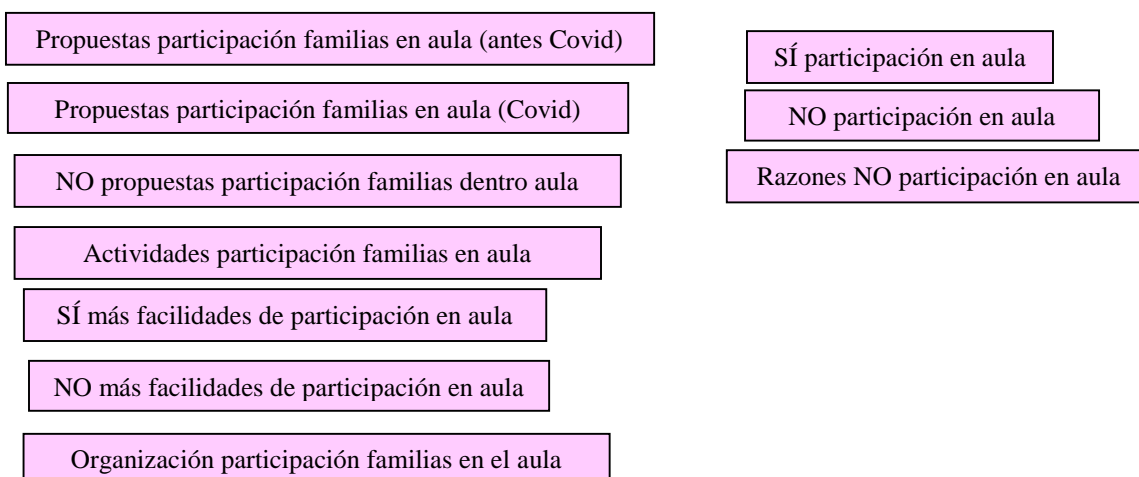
Propuestas participación familias en aula (antes Covid)

Propuestas participación familias en aula (Covid)

NO propuestas participación familias dentro aula

Actividades participación familias en aula

SÍ más facilidades de participación en aula

NO más facilidades de participación en aula

Organización participación familias en el aula

SÍ participación en aula

NO participación en aula

Razones NO participación en aula